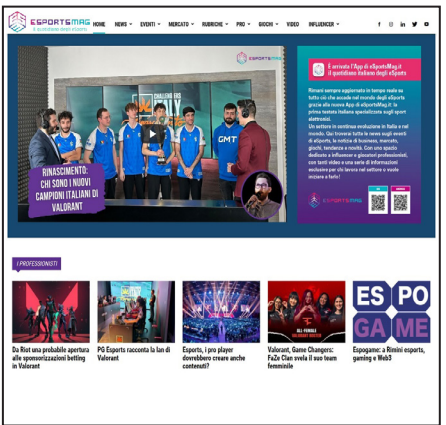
ESPORTSMAG
il quotidiano degli eSports

HOME NEWS EVENTI MERCATO RUBRICHE PRO GIOCHI VIDEO INFLUENCER

ESPORTSMAG

CHALLENGERS ITALY

RINASCIMENTO: CHI SONO I NUOVI CAMPIONI ITALIANI DI VALORANT

È arrivata l'App di eSportsMag.it il quotidiano italiano degli eSports

Rimani sempre aggiornato in tempo reale su tutto ciò che accade nel mondo degli eSports grazie alla nuova App di eSportsMag.it: la prima testata italiana specializzata sugli sport elettronici. Un settore in continua evoluzione in Italia e nel mondo. Qui troverai tutte le news sugli eventi di eSports, le notizie di business, mercato, giochi, tendenze e novità. Con uno spazio dedicato a influencer e giocatori professionisti, con tanti video e una serie di informazioni esclusive per chi lavora nel settore o vuole iniziare a farlo!

ESPORTSMAG

I PROFESSIONISTI

Da Riot una probabile apertura alle sponsorizzazioni betting in Valorant

PG Esports racconta la lan di Valorant

Esports, i pro player dovrebbero creare anche contenuti?

Valorant, Game Changers: FaZe Clan svela il suo team femminile

ESPO GAME

Espogame: a Rimini esports, gaming e Web3